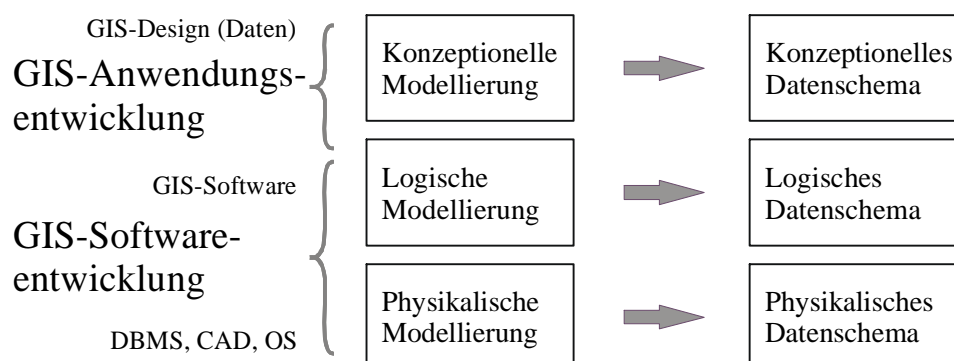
GIS-Design (Daten)

GIS-Anwendungsentwicklung

GIS-Software

GIS-Softwareentwicklung

DBMS, CAD, OS

Konzeptionelle Modellierung

Konzeptionelles Datenschema

Logische Modellierung

Logisches Datenschema

Physikalische Modellierung

Physikalisches Datenschema